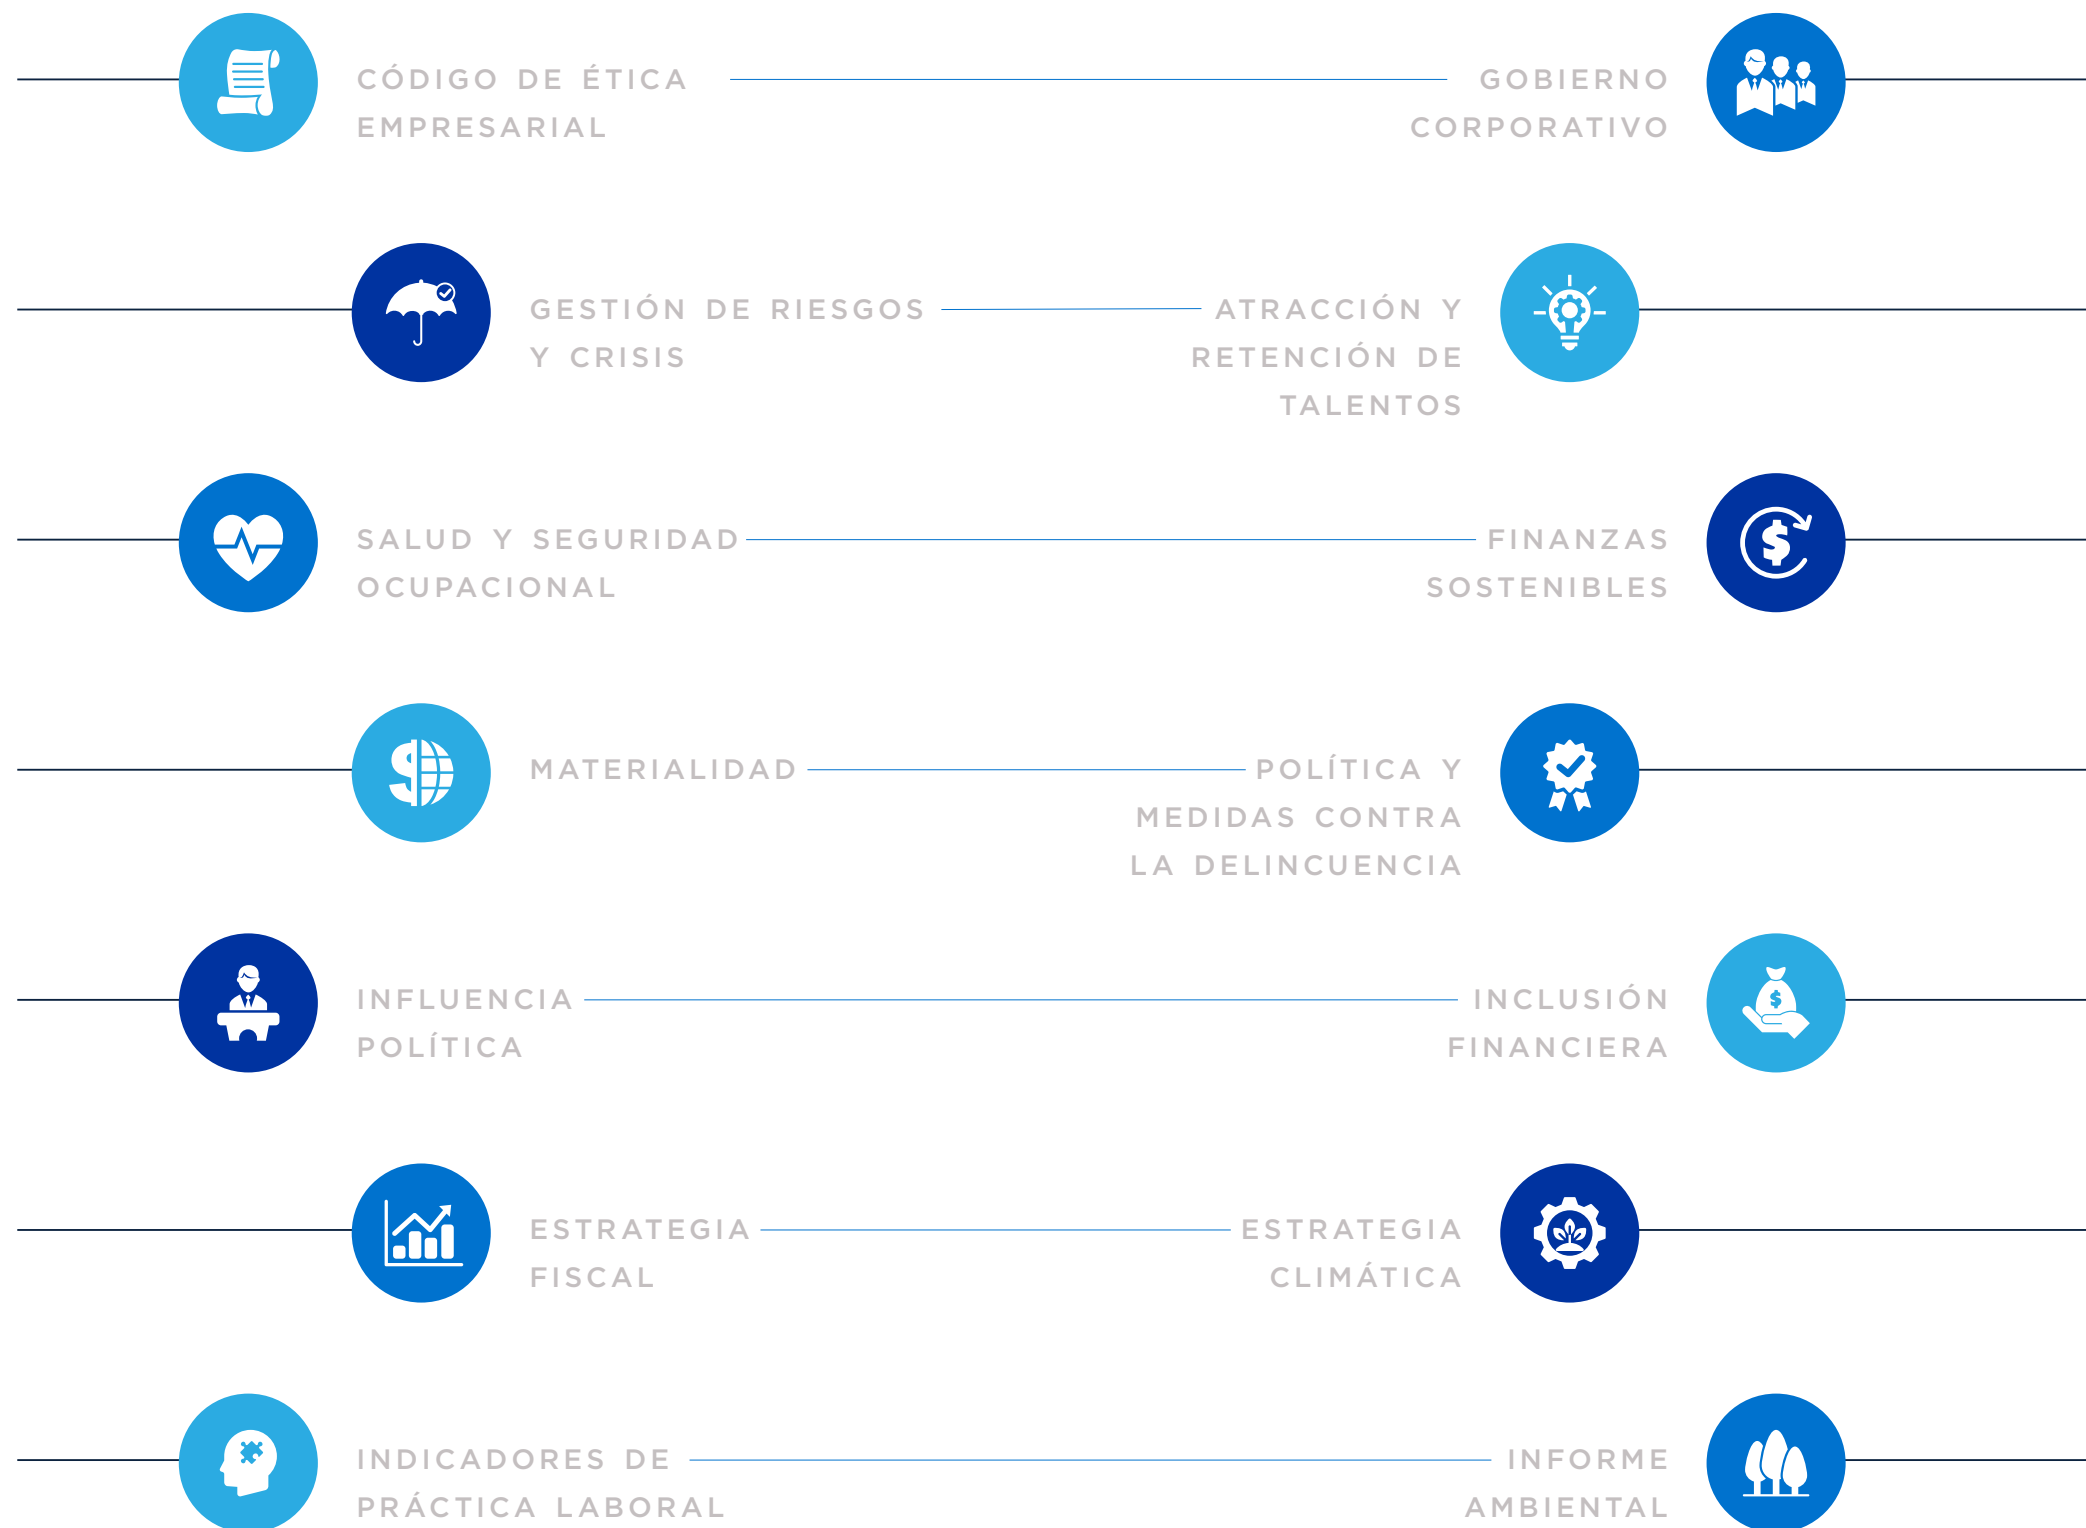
CÓDIGO DE ÉTICA EMPRESARIAL

GOBIERNO CORPORATIVO

GESTIÓN DE RIESGOS Y CRISIS

ATRACCIÓN Y RETENCIÓN DE TALENTOS

SALUD Y SEGURIDAD OCUPACIONAL

FINANZAS SOSTENIBLES

MATERIALIDAD

POLÍTICA Y MEDIDAS CONTRA LA DELINCUENCIA

INFLUENCIA POLÍTICA

INCLUSIÓN FINANCIERA

ESTRATEGIA FISCAL

ESTRATEGIA CLIMÁTICA

INDICADORES DE PRÁCTICA LABORAL

INFORME AMBIENTAL